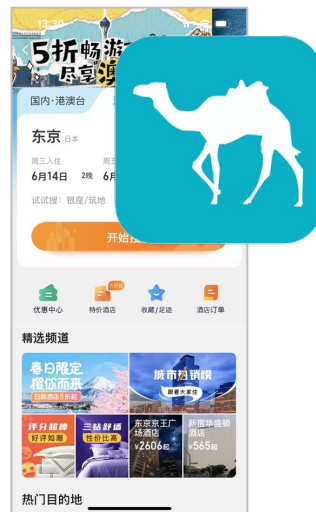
13:30

5折畅游 尽享

国内·港澳台

东京 日本

周三入住

6月14日 2晚 6

试试搜：银座/筑地

开始

优惠中心 特价酒店 收藏/足迹 酒店订单

精选频道

春日限定 樱你而来

城市热销榜

跟着大家住

评分超棒 好评如潮

5钻舒适 性价比高

东京京王广场酒店 ¥2606起

新宿华盛顿酒店 ¥565起

热门目的地